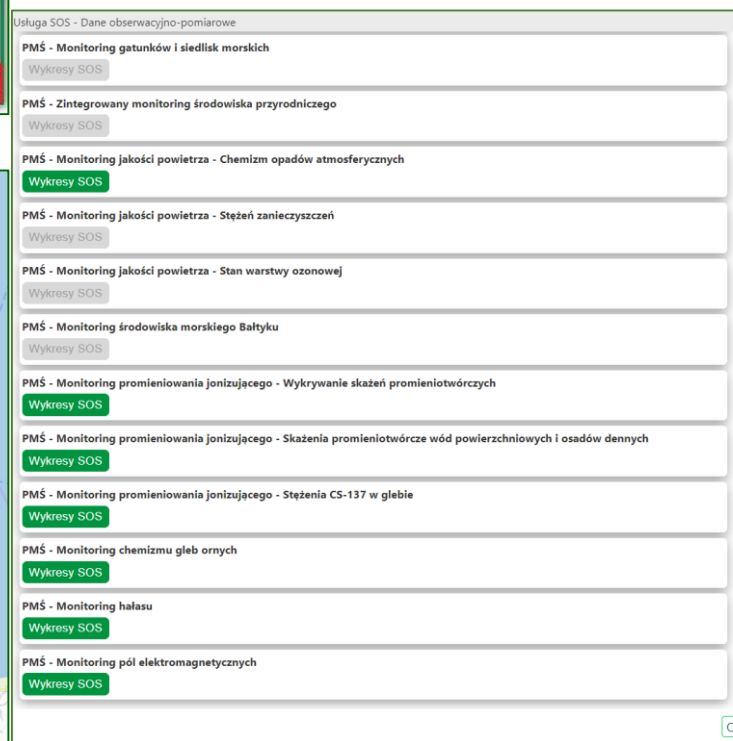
Usługa SOS - Dane obserwacyjno-pomiarowe

PMŚ - Monitoring gatunków i siedlisk morskich
Wykresy SOS

PMŚ - Zintegrowany monitoring środowiska przyrodniczego
Wykresy SOS

PMŚ - Monitoring jakości powietrza - Chemizm opadów atmosferycznych
Wykresy SOS

PMŚ - Monitoring jakości powietrza - Stężeń zanieczyszczeń
Wykresy SOS

PMŚ - Monitoring jakości powietrza - Stan warstwy ozonowej
Wykresy SOS

PMŚ - Monitoring środowiska morskiego Bałtyku
Wykresy SOS

PMŚ - Monitoring promieniowania jonizującego - Wykrywanie skażeń promieniotwórczych
Wykresy SOS

PMŚ - Monitoring promieniowania jonizującego - Skażenia promieniotwórcze wód powierzchniowych i osadów dennych
Wykresy SOS

PMŚ - Monitoring promieniowania jonizującego - Stężenia CS-137 w glebie
Wykresy SOS

PMŚ - Monitoring chemizmu gleb ornych
Wykresy SOS

PMŚ - Monitoring hałasu
Wykresy SOS

PMŚ - Monitoring pól elektromagnetycznych
Wykresy SOS

C